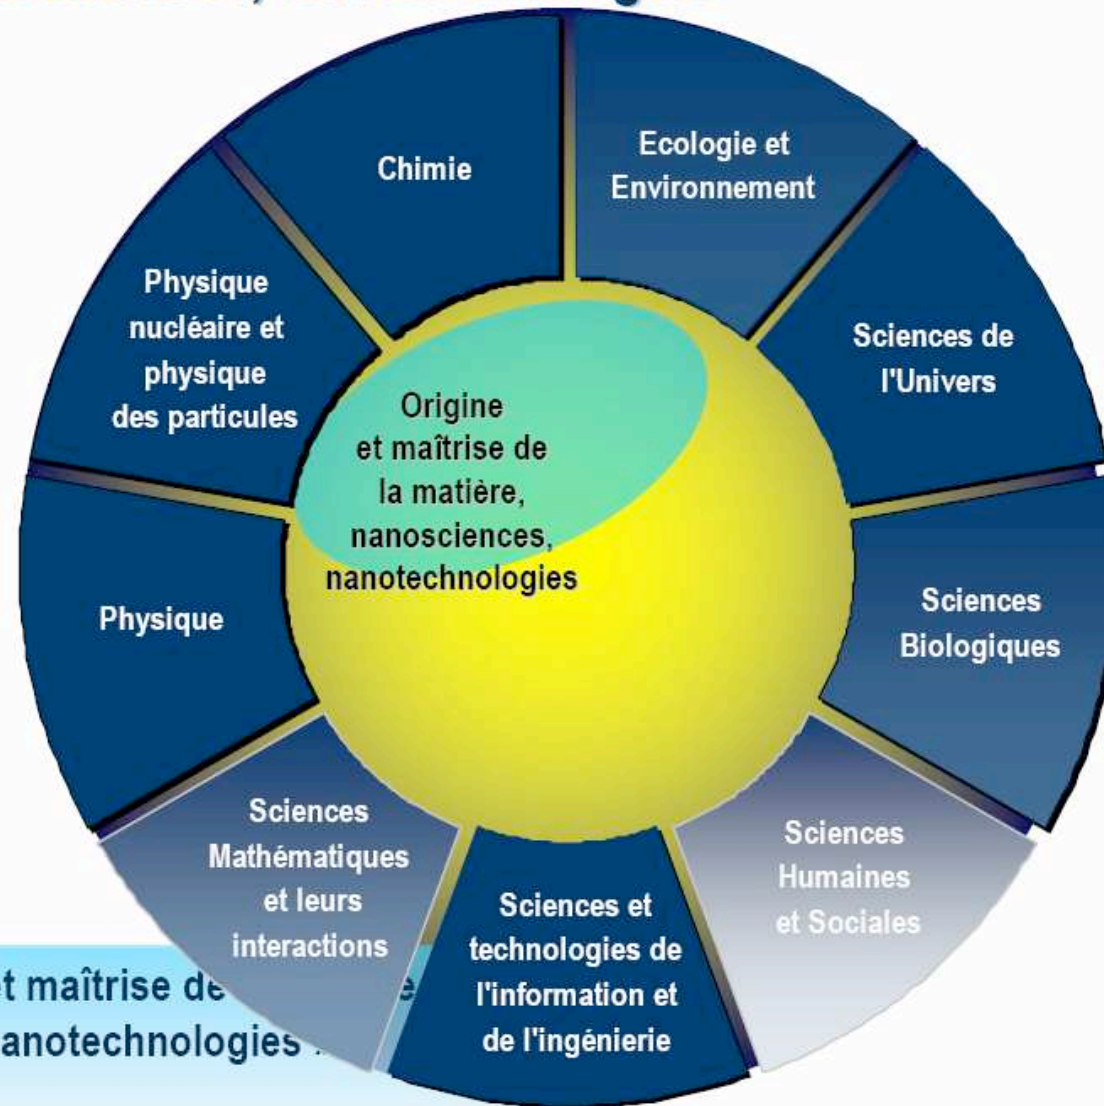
Chimie

Ecologie et Environnement

Physique nucléaire et physique des particules

Sciences de l'Univers

Origine et maîtrise de la matière, nanosciences, nanotechnologies

Physique

Sciences Biologiques

Sciences Mathématiques et leurs interactions

Sciences et technologies de l'information et de l'ingénierie

Sciences Humaines et Sociales

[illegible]t maîtrise de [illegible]

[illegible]anotechnologies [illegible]